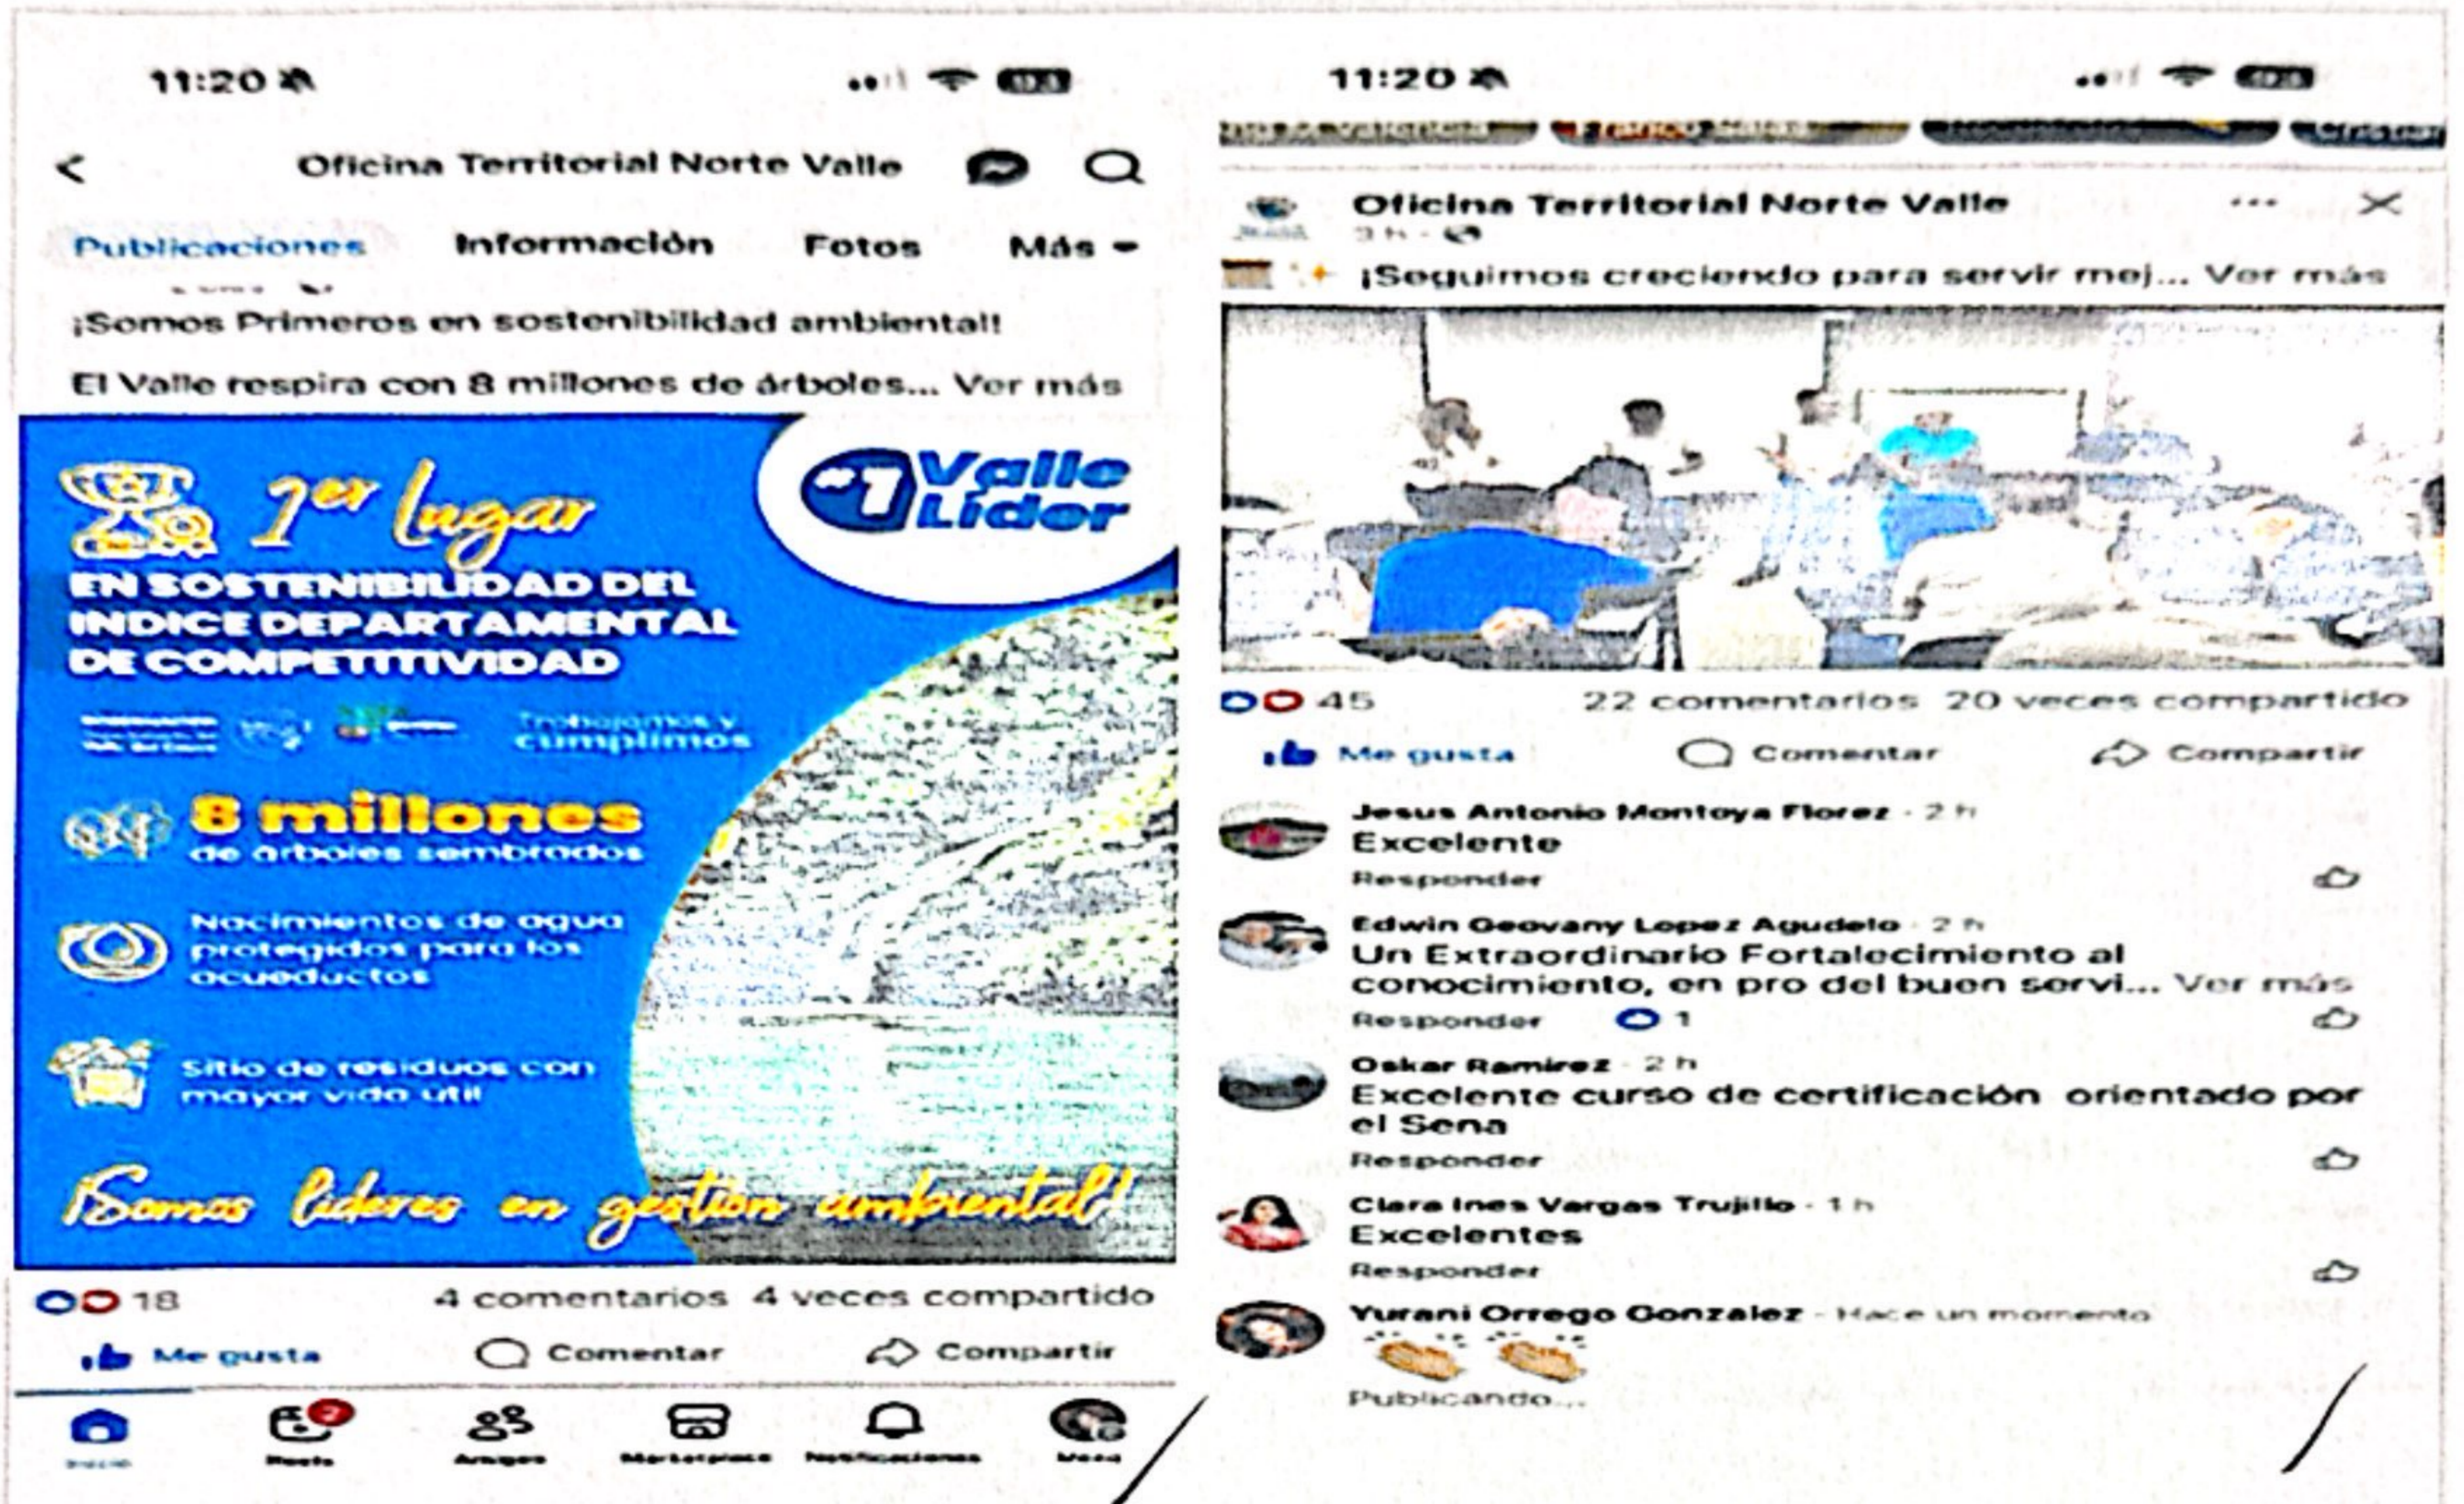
11:20

Oficina Territorial Norte Valle

Publicaciones Información Fotos Más

¡Somos Primeros en sostenibilidad ambiental!

El Valle respira con 8 millones de árboles... Ver más

1er lugar

#1 Valle Líder

EN SOSTENIBILIDAD DEL INDICE DEPARTAMENTAL DE COMPETITIVIDAD

Trabajamos y cumplimos

8 millones de árboles sembrados

Nacimientos de agua protegidos para los acueductos

Sitio de residuos con mayor vida útil

¡Somos líderes en gestión ambiental!

18 4 comentarios 4 veces compartido

Me gusta Comentar Compartir

Inicio Reels Amigos Marketplace Notificaciones Menú

11:20

Oficina Territorial Norte Valle
3 h

¡Seguimos creciendo para servir mej... Ver más

45 22 comentarios 20 veces compartido

Me gusta Comentar Compartir

Jesus Antonio Montoya Florez · 2 h
Excelente
Responder

Edwin Geovany Lopez Agudelo · 2 h
Un Extraordinario Fortalecimiento al conocimiento, en pro del buen servi... Ver más
Responder 1

Oskar Ramirez · 2 h
Excelente curso de certificación orientado por el Sena
Responder

Clara Ines Vargas Trujillo · 1 h
Excelentes
Responder

Yurani Orrego Gonzalez · Hace un momento
Publicando...